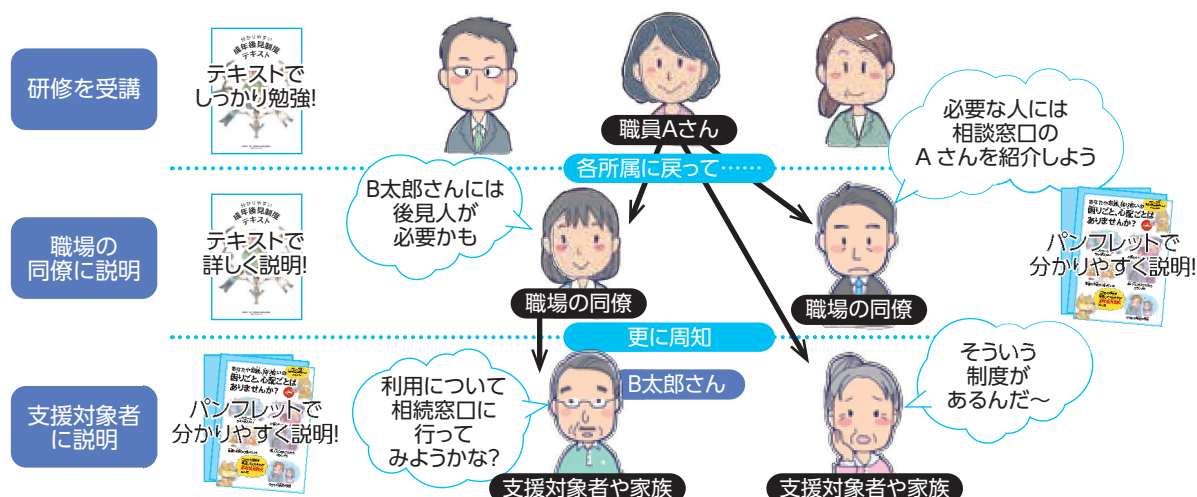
研修を受講

分かりやすい
成年後見制度
テキスト

テキストで
しっかり勉強!

職員Aさん

必要な人には
相談窓口の
A さんを紹介しよう

各所属に戻って……

B太郎さんには
後見人が
必要かも

職場の
同僚に説明

分かりやすい
成年後見制度
テキスト

テキストで
詳しく説明!

あなたやあなたの周りの
困りごと、心配ごとは
ありませんか？

パンフレットで
分かりやすく説明!

職場の同僚

職場の同僚

更に周知

支援対象者
に説明

あなたやあなたの周りの
困りごと、心配ごとは
ありませんか？

パンフレットで
分かりやすく説明!

利用について
相続窓口に
行って
みようかな?

B太郎さん

そういう
制度が
あるんだ〜

支援対象者や家族

支援対象者や家族